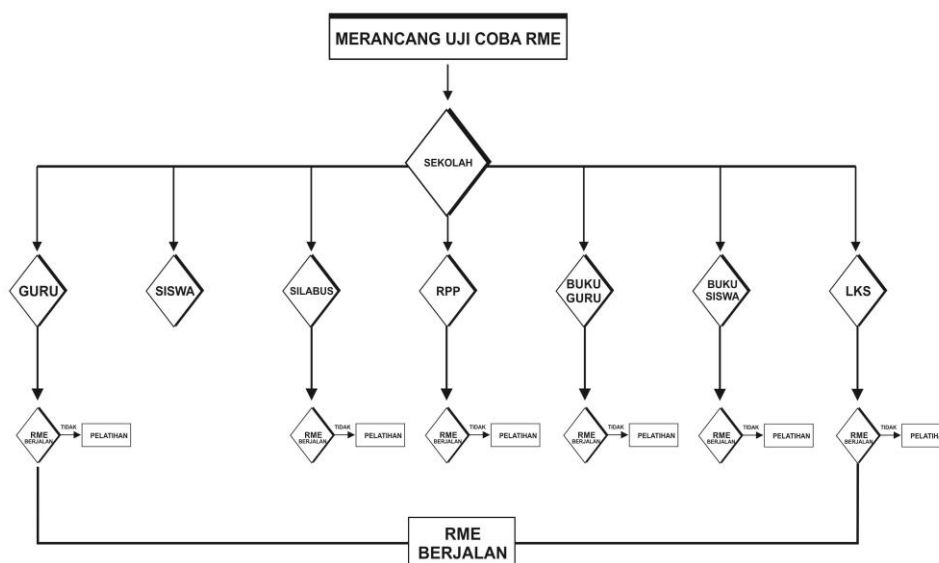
MERANCANG UJI COBA RME

SEKOLAH

GURU

SISWA

SILABUS

RPP

BUKU GURU

BUKU SISWA

LKS

RME BERJALAN

TIDAK

PELATIHAN

RME BERJALAN

TIDAK

PELATIHAN

RME BERJALAN

TIDAK

PELATIHAN

RME BERJALAN

TIDAK

PELATIHAN

RME BERJALAN

TIDAK

PELATIHAN

RME BERJALAN

TIDAK

PELATIH

RME BERJALAN